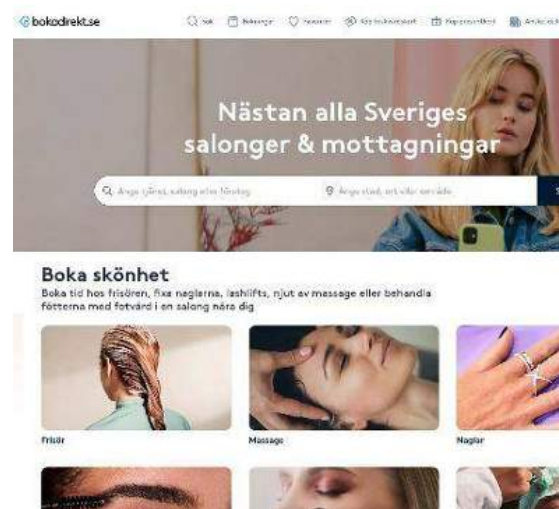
bokadirekt.se

Sök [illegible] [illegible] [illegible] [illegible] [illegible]

Nästan alla Sveriges salonger & mottagningar

Ange tjänst, salong eller företag

Ange stad, ort eller område

Boka skönhet

Boka tid hos frisören, fixa naglarna, lashlifts, njut av massage eller behandla fötterna med fotvård i en salong nära dig

Frisör

Massage

Naglar